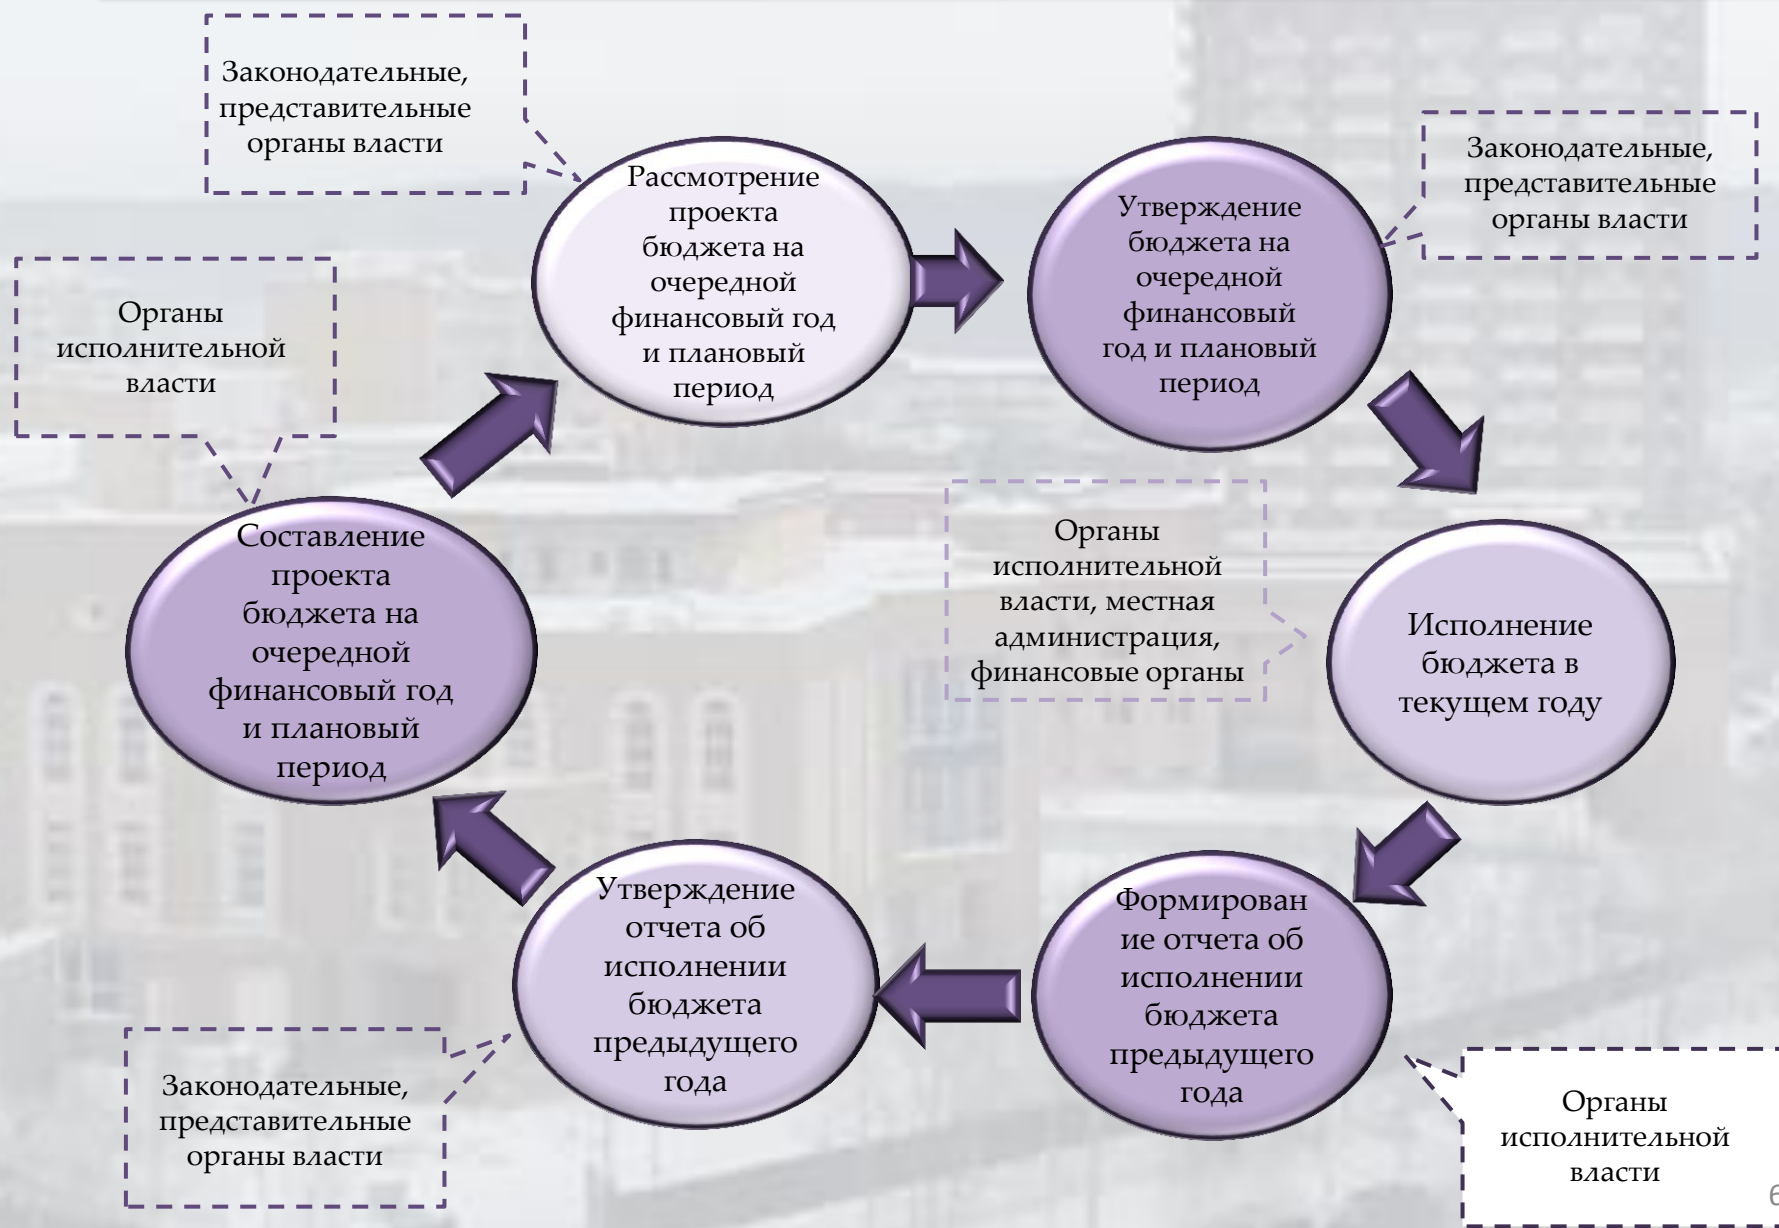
Законодательные, представительные органы власти

Рассмотрение проекта бюджета на очередной финансовый год и плановый период

Утверждение бюджета на очередной финансовый год и плановый период

Законодательные, представительные органы власти

Органы исполнительной власти

Составление проекта бюджета на очередной финансовый год и плановый период

Органы исполнительной власти, местная администрация, финансовые органы

Исполнение бюджета в текущем году

Утверждение отчета об исполнении бюджета предыдущего года

Формирование отчета об исполнении бюджета предыдущего года

Законодательные, представительные органы власти

Органы исполнительной власти

6